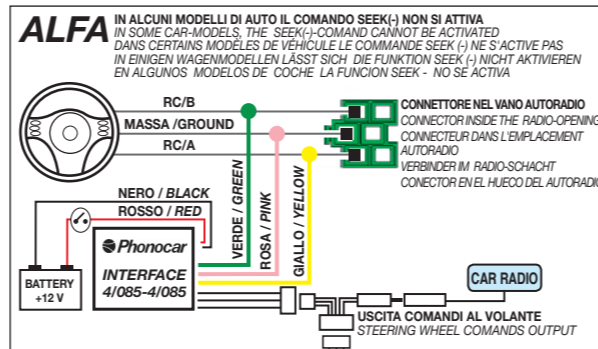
ALFA

IN ALCUNI MODELLI DI AUTO IL COMANDO SEEK(-) NON SI ATTIVA
IN SOME CAR-MODELS, THE SEEK(-)-COMAND CANNOT BE ACTIVATED
DANS CERTAINS MODÈLES DE VÉHICULE LE COMMANDE SEEK (-) NE S'ACTIVE PAS
IN EINIGEN WAGENMODELLEN LÄSST SICH DIE FUNKTION SEEK (-) NICHT AKTIVIEREN
EN ALGUNOS MODELOS DE COCHE LA FUNCION SEEK - NO SE ACTIVA

RC/B
MASSA /GROUND
RC/A

CONNETTORE NEL VANO AUTORADIO
CONNECTOR INSIDE THE RADIO-OPENING
CONNECTEUR DANS L'EMPLACEMENT AUTORADIO
VERBINDER IM RADIO-SCHACHT
CONECTOR EN EL HUECO DEL AUTORADIO

NERO / BLACK
ROSSO / RED

VERDE / GREEN
ROSA / PINK
GIALLO / YELLOW

Phonocar
INTERFACE
4/085-4/085

BATTERY
+12 V

CAR RADIO

USCITA COMANDI AL VOLANTE
STEERING WHEEL COMANDS OUTPUT